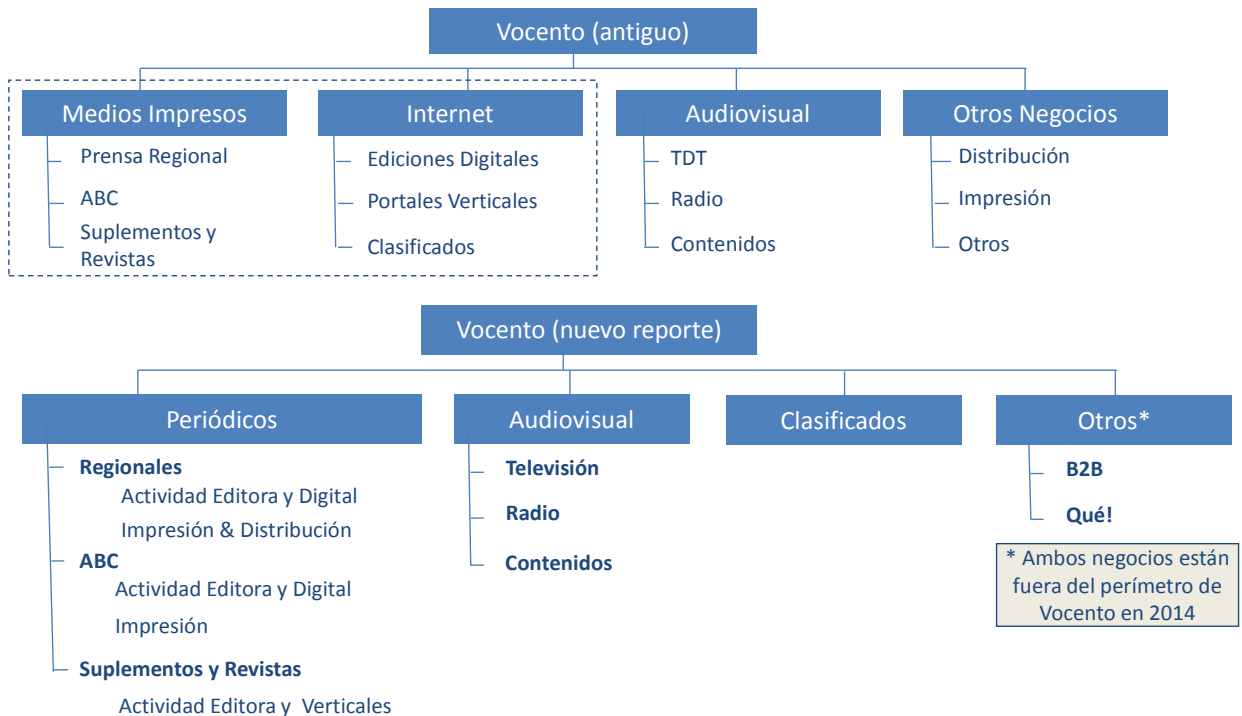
Vocento (antiguo)

Medios Impresos
Prensa Regional
ABC
Suplementos y Revistas

Internet
Ediciones Digitales
Portales Verticales
Clasificados

Audiovisual
TDT
Radio
Contenidos

Otros Negocios
Distribución
Impresión
Otros

Vocento (nuevo reporte)

Periódicos
**Regionales**
Actividad Editora y Digital
Impresión & Distribución
**ABC**
Actividad Editora y Digital
Impresión
**Suplementos y Revistas**
Actividad Editora y Verticales

Audiovisual
**Televisión**
**Radio**
**Contenidos**

Clasificados

Otros*
**B2B**
**Qué!**

* Ambos negocios están fuera del perímetro de Vocento en 2014